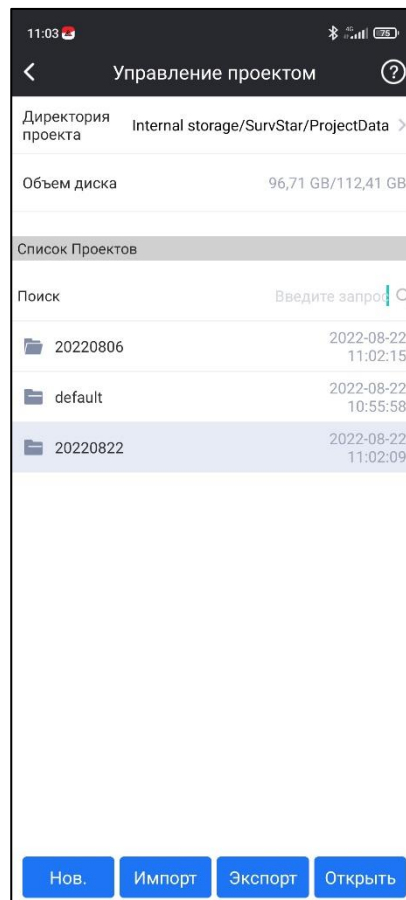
11:03

4G 75

Управление проектом

Директория проекта

Internal storage/SurvStar/ProjectData

Объем диска

96,71 GB/112,41 GB

Список Проектов

Поиск

Введите запрос

20220806

2022-08-22 11:02:15

default

2022-08-22 10:55:58

20220822

2022-08-22 11:02:09

Нов.

Импорт

Экспорт

Открыть